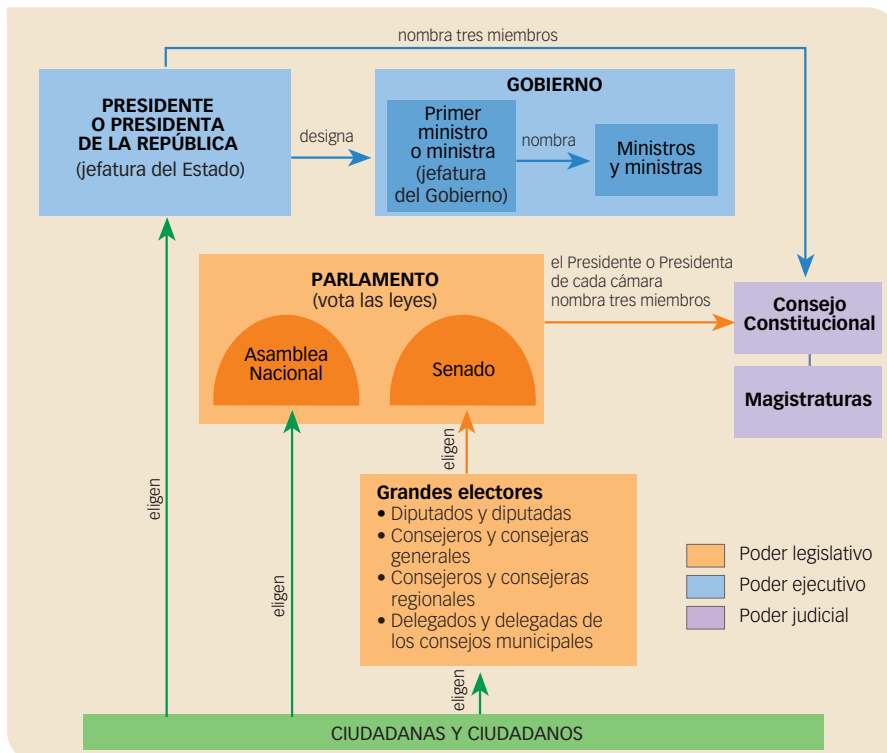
nombra tres miembros

PRESIDENTE
O PRESIDENTA
DE LA REPÚBLICA
(jefatura del Estado)

designa

GOBIERNO

Primer ministro o ministra (jefatura del Gobierno)

nombra

Ministros y ministras

PARLAMENTO
(vota las leyes)

Asamblea Nacional

Senado

el Presidente o Presidenta de cada cámara nombra tres miembros

Consejo Constitucional

Magistraturas

eligen

eligen

eligen

Grandes electores
• Diputados y diputadas
• Consejeros y consejeras generales
• Consejeros y consejeras regionales
• Delegados y delegadas de los consejos municipales

Poder legislativo
Poder ejecutivo
Poder judicial

eligen

CIUDADANAS Y CIUDADANOS